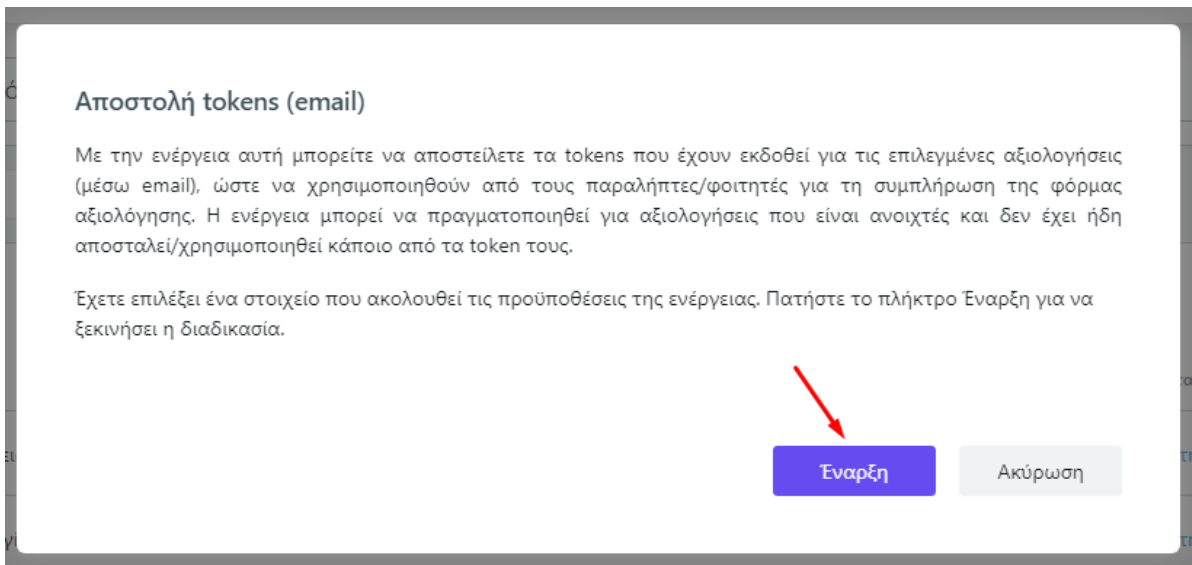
Αποστολή tokens (email)

Με την ενέργεια αυτή μπορείτε να αποστείλετε τα tokens που έχουν εκδοθεί για τις επιλεγμένες αξιολογήσεις (μέσω email), ώστε να χρησιμοποιηθούν από τους παραλήπτες/φοιτητές για τη συμπλήρωση της φόρμας αξιολόγησης. Η ενέργεια μπορεί να πραγματοποιηθεί για αξιολογήσεις που είναι ανοιχτές και δεν έχει ήδη αποσταλεί/χρησιμοποιηθεί κάποιο από τα token τους.

Έχετε επιλέξει ένα στοιχείο που ακολουθεί τις προϋποθέσεις της ενέργειας. Πατήστε το πλήκτρο Έναρξη για να ξεκινήσει η διαδικασία.

Έναρξη

Ακύρωση